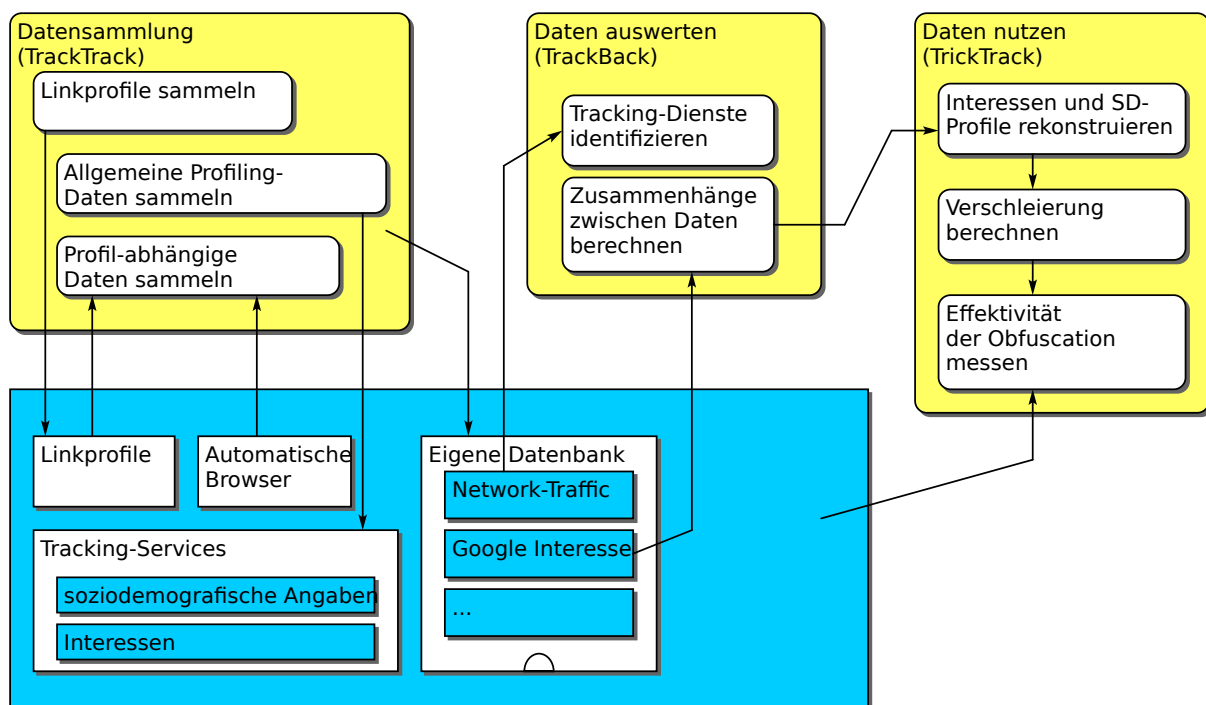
Datensammlung (TrackTrack)

Linkprofile sammeln

Allgemeine Profiling-Daten sammeln

Profil-abhängige Daten sammeln

Daten auswerten (TrackBack)

Tracking-Dienste identifizieren

Zusammenhänge zwischen Daten berechnen

Daten nutzen (TrickTrack)

Interessen und SD-Profile rekonstruieren

Verschleierung berechnen

Effektivität der Obfuscation messen

Linkprofile

Automatische Browser

Eigene Datenbank

Network-Traffic

Google Interesse

...

Tracking-Services

soziodemografische Angaben

Interessen